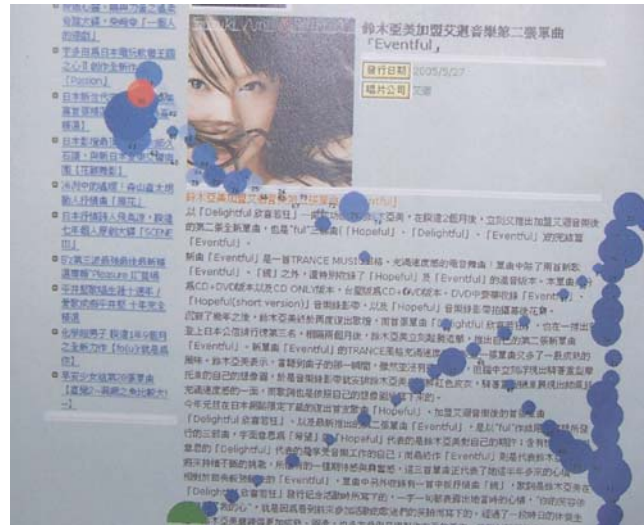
鈴木亞美加盟艾迴音樂第二張專輯『Eventful』

發行日期 2005/5/27

唱片公司 艾迴

以『Delightful 欣喜若狂』一舉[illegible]木亞美，在睽違2個月後，立刻又推出加盟艾迴音樂後的第二張全新專輯，也是"ful"三部曲「Hopeful」、「Delightful」、「Eventful」的完結篇「Eventful」。

新曲「Eventful」是一首TRANCE MUSI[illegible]，充滿速度感的電音舞曲，單曲中除了兩首新歌「Eventful」、「嫉」之外，還特別收錄了「Hopeful」及「Eventful」的遠音版本，本單曲分為CD+DVD版本以及CD ONLY版本，合盤版為CD+DVD版本，DVD中要收錄「Eventful」、「Hopeful(short version)」音樂錄影帶，以及「Hopeful」音樂錄影帶拍攝幕後花絮。

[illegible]

今年元旦在日本網路限定下載的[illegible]「Hopeful」，加盟艾迴音樂後的首張單曲「Delightful 欣喜若狂」，以及最新推出的第三張單曲「Eventful」，是以"ful"作結尾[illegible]

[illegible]